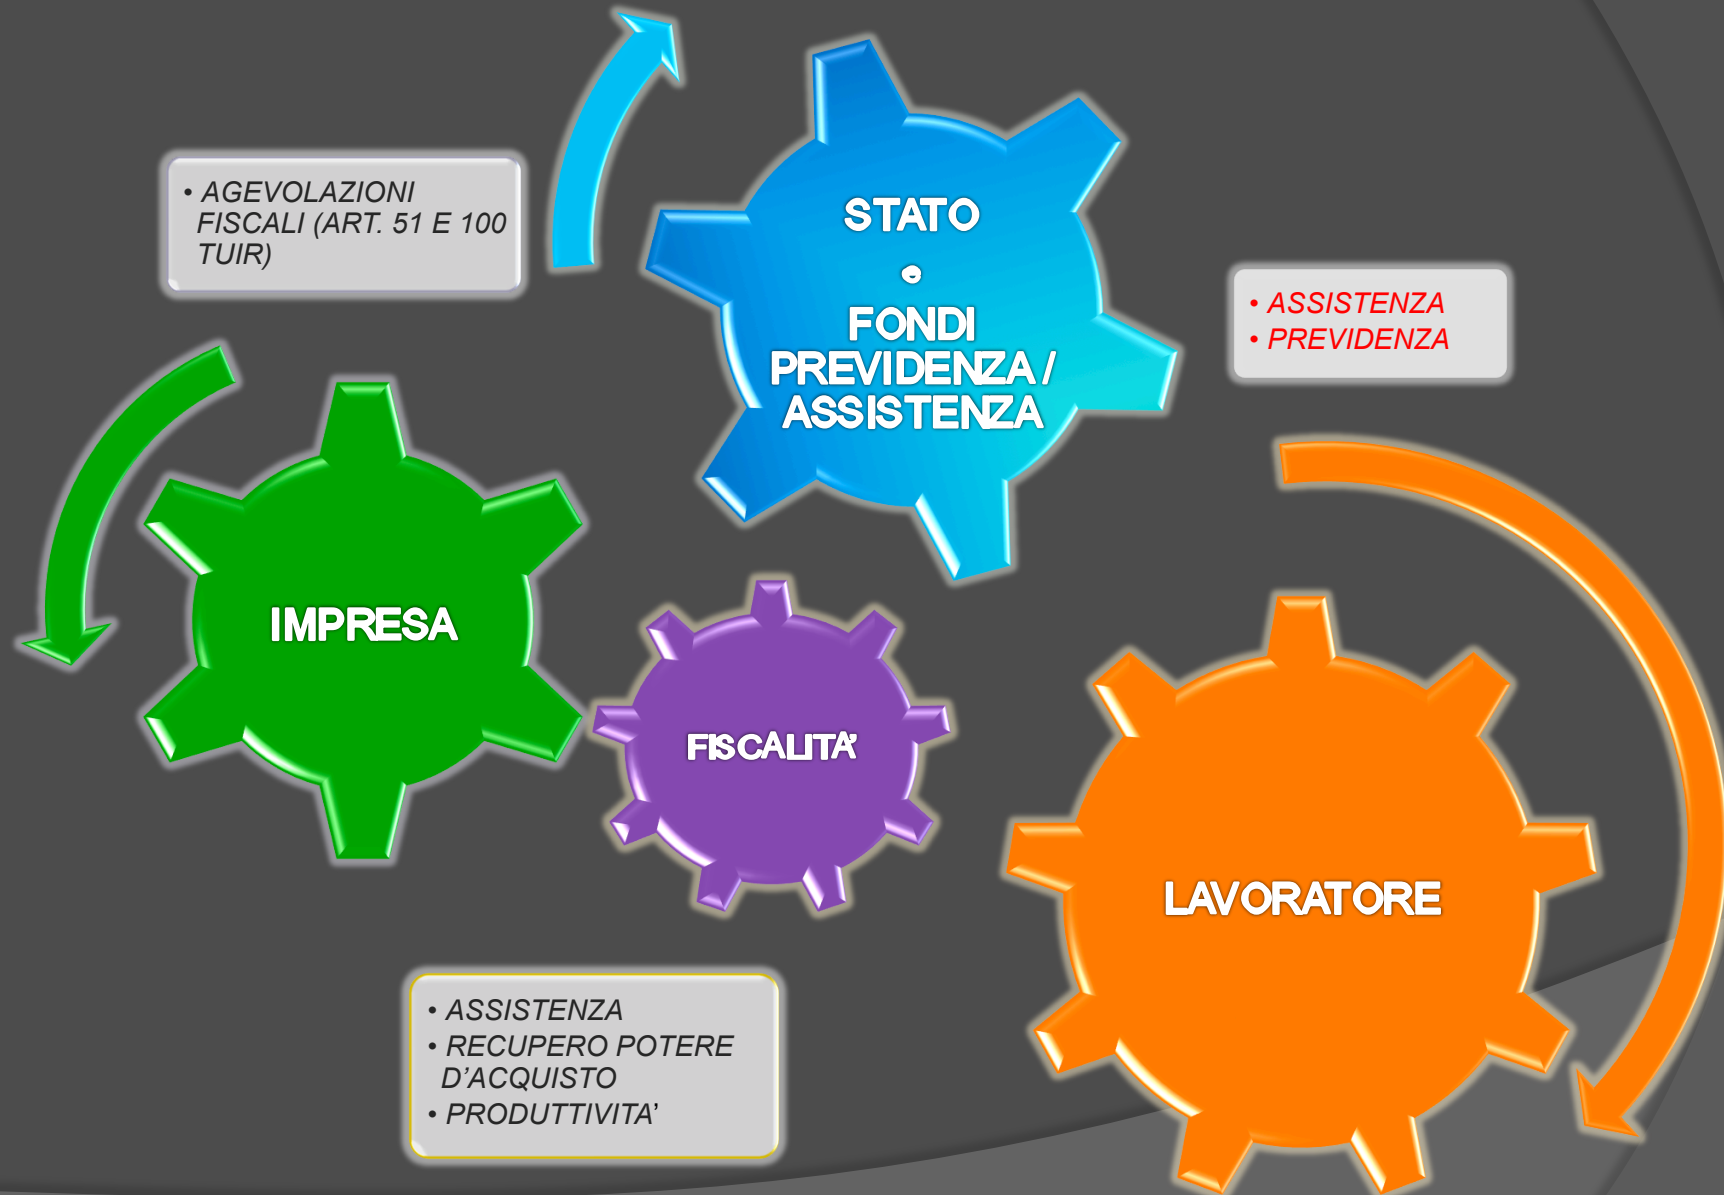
• AGEVOLAZIONI FISCALI (ART. 51 E 100 TUIR)

STATO
e
FONDI PREVIDENZA / ASSISTENZA

• ASSISTENZA
• PREVIDENZA

IMPRESA

FISCALITA'

LAVORATORE

• ASSISTENZA
• RECUPERO POTERE D'ACQUISTO
• PRODUTTIVITA'